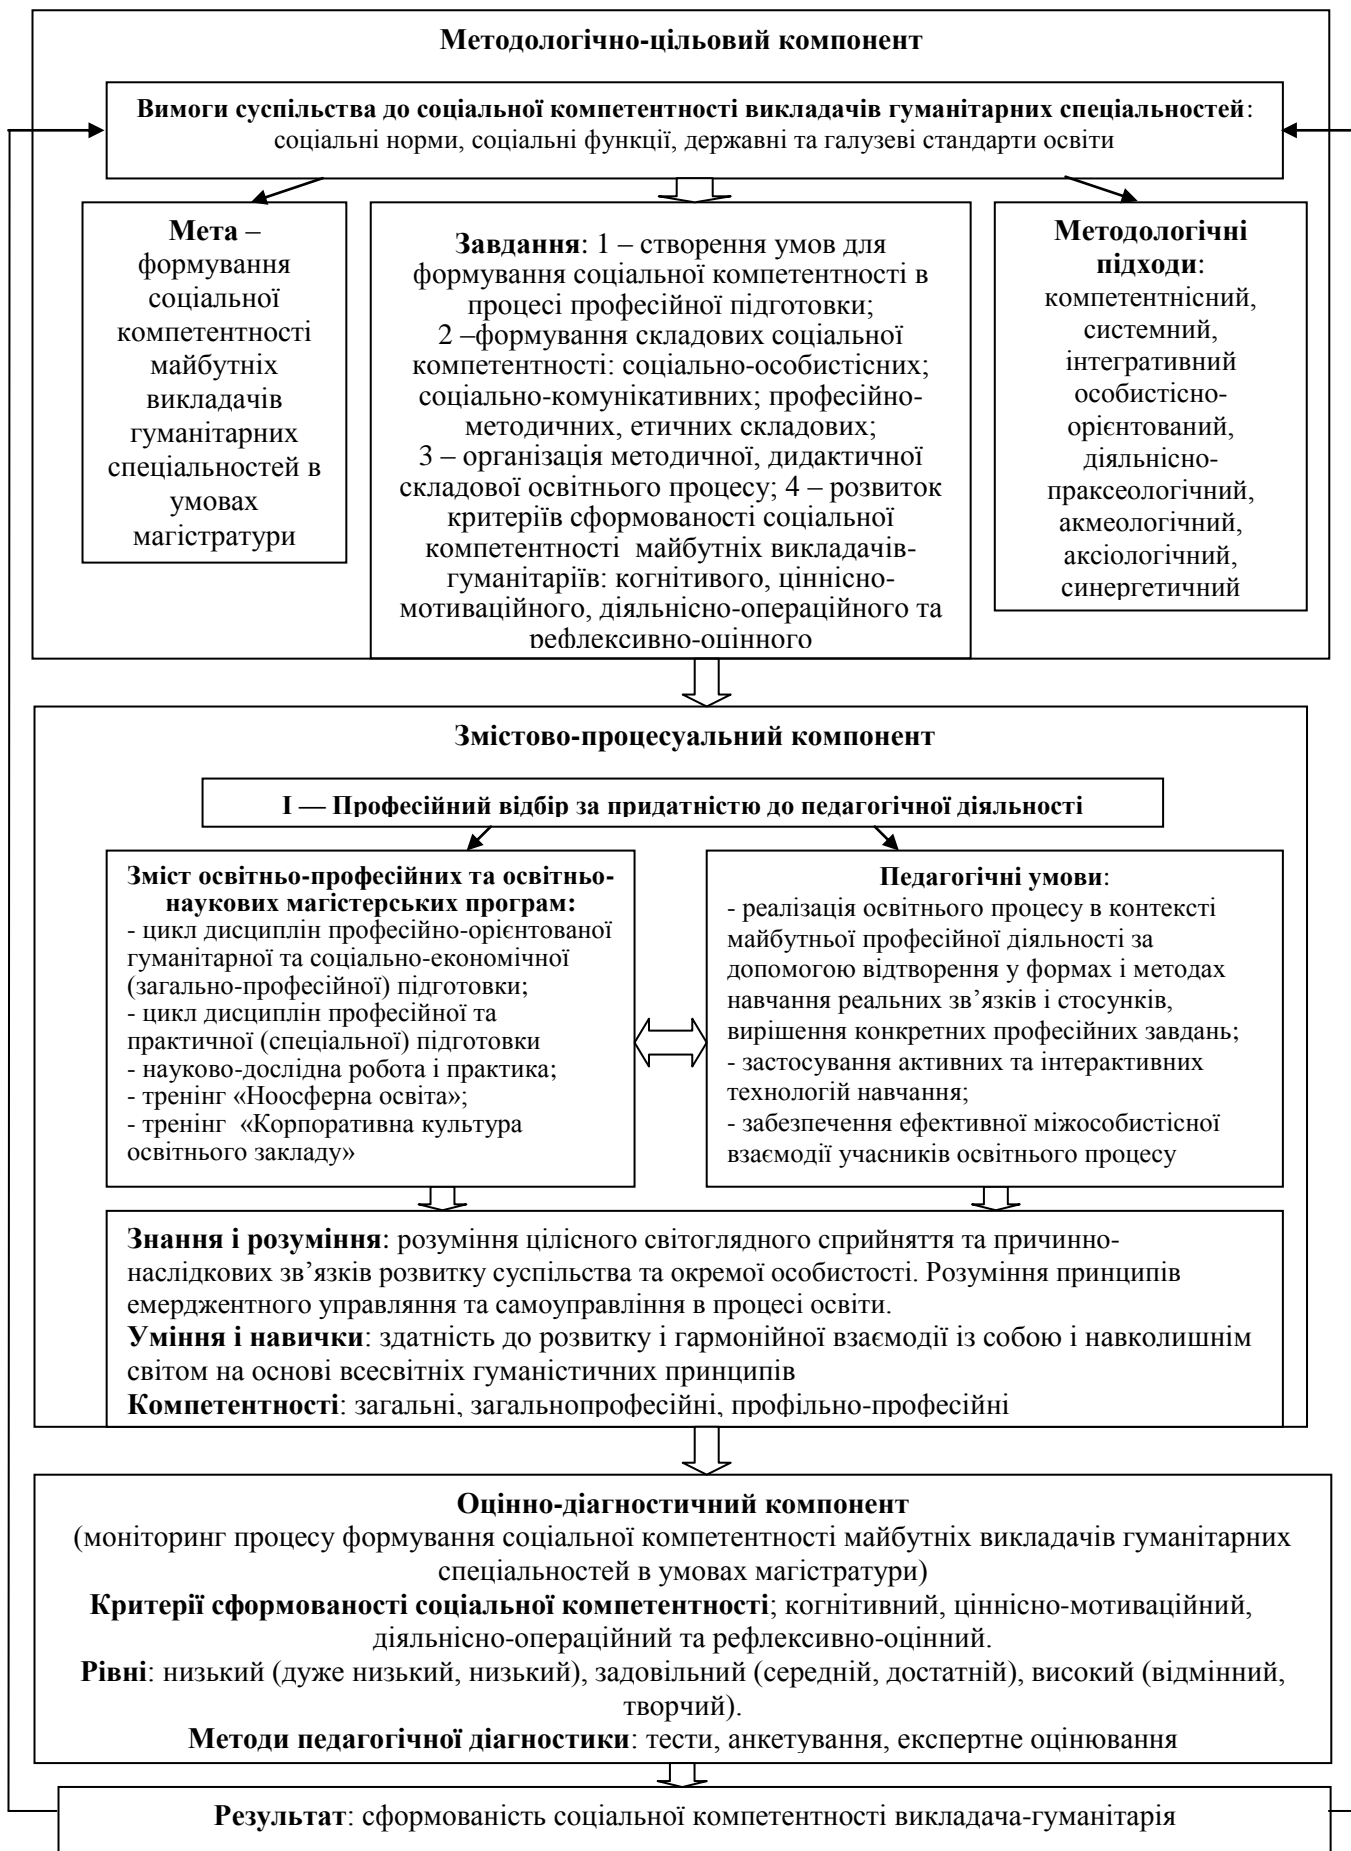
**Методологічно-цільовий компонент**

**Вимоги суспільства до соціальної компетентності викладачів гуманітарних спеціальностей**: соціальні норми, соціальні функції, державні та галузеві стандарти освіти

**Мета** – формування соціальної компетентності майбутніх викладачів гуманітарних спеціальностей в умовах магістратури

**Завдання**: 1 – створення умов для формування соціальної компетентності в процесі професійної підготовки; 2 –формування складових соціальної компетентності: соціально-особистісних; соціально-комунікативних; професійно-методичних, етичних складових; 3 – організація методичної, дидактичної складової освітнього процесу; 4 – розвиток критеріїв сформованості соціальної компетентності майбутніх викладачів-гуманітаріїв: когнітивого, ціннісно-мотиваційного, діяльнісно-операційного та рефлексивно-оцінного

**Методологічні підходи**: компетентнісний, системний, інтегративний особистісно-орієнтований, діяльнісно-праксеологічний, акмеологічний, аксіологічний, синергетичний

**Змістово-процесуальний компонент**

**I — Професійний відбір за придатністю до педагогічної діяльності**

**Зміст освітньо-професійних та освітньо-наукових магістерських програм:**
- цикл дисциплін професійно-орієнтованої гуманітарної та соціально-економічної (загально-професійної) підготовки;
- цикл дисциплін професійної та практичної (спеціальної) підготовки
- науково-дослідна робота і практика;
- тренінг «Ноосферна освіта»;
- тренінг «Корпоративна культура освітнього закладу»

**Педагогічні умови**:
- реалізація освітнього процесу в контексті майбутньої професійної діяльності за допомогою відтворення у формах і методах навчання реальних зв’язків і стосунків, вирішення конкретних професійних завдань;
- застосування активних та інтерактивних технологій навчання;
- забезпечення ефективної міжособистісної взаємодії учасників освітнього процесу

**Знання і розуміння**: розуміння цілісного світоглядного сприйняття та причинно-наслідкових зв’язків розвитку суспільства та окремої особистості. Розуміння принципів емерджентного управляння та самоуправління в процесі освіти.
**Уміння і навички**: здатність до розвитку і гармонійної взаємодії із собою і навколишнім світом на основі всесвітніх гуманістичних принципів
**Компетентності**: загальні, загальнопрофесійні, профільно-професійні

**Оцінно-діагностичний компонент**
(моніторинг процесу формування соціальної компетентності майбутніх викладачів гуманітарних спеціальностей в умовах магістратури)
**Критерії сформованості соціальної компетентності**; когнітивний, ціннісно-мотиваційний, діяльнісно-операційний та рефлексивно-оцінний.
**Рівні**: низький (дуже низький, низький), задовільний (середній, достатній), високий (відмінний, творчий).
**Методи педагогічної діагностики**: тести, анкетування, експертне оцінювання

**Результат**: сформованість соціальної компетентності викладача-гуманітарія